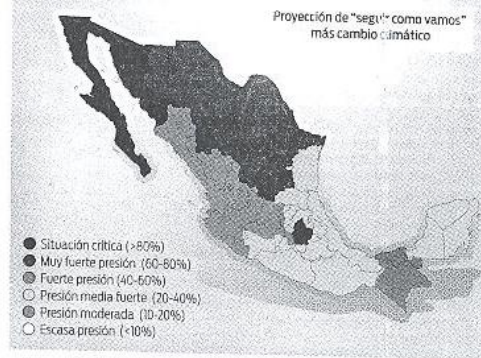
Proyección de "seguir como vamos" más cambio climático

Situación crítica (>80%)
Muy fuerte presión (60-80%)
Fuerte presión (40-60%)
Presión media fuerte (20-40%)
Presión moderada (10-20%)
Escasa presión (<10%)